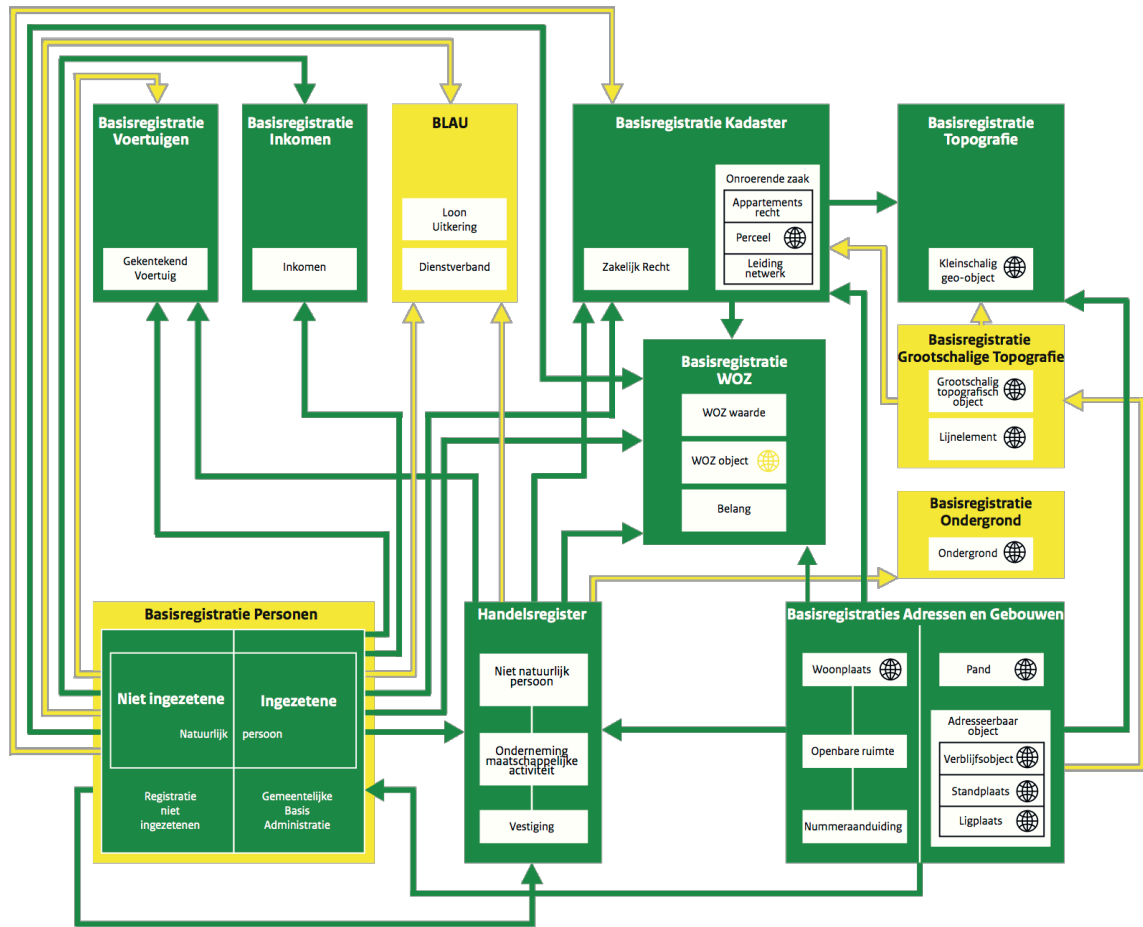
Basisregistratie Voertuigen

Gekentekend Voertuig

Basisregistratie Inkomen

Inkomen

BLAU

Loon Uitkering

Dienstverband

Basisregistratie Kadaster

Onroerende zaak

Appartements recht

Perceel

Leiding netwerk

Zakelijk Recht

Basisregistratie Topografie

Kleinschalig geo-object

Basisregistratie Grootschalige Topografie

Grootschalig topografisch object

Lijnelement

Basisregistratie WOZ

WOZ waarde

WOZ object

Belang

Basisregistratie Ondergrond

Ondergrond

Basisregistratie Personen

Niet ingezetene

Ingezetene

Natuurlijk persoon

Registratie niet ingezetenen

Gemeentelijke Basis Administratie

Handelsregister

Niet natuurlijk persoon

Onderneming maatschappelijke activiteit

Vestiging

Basisregistraties Adressen en Gebouwen

Woonplaats

Openbare ruimte

Nummeraanduiding

Pand

Adresseerbaar object

Verblijfsobject

Standplaats

Ligplaats